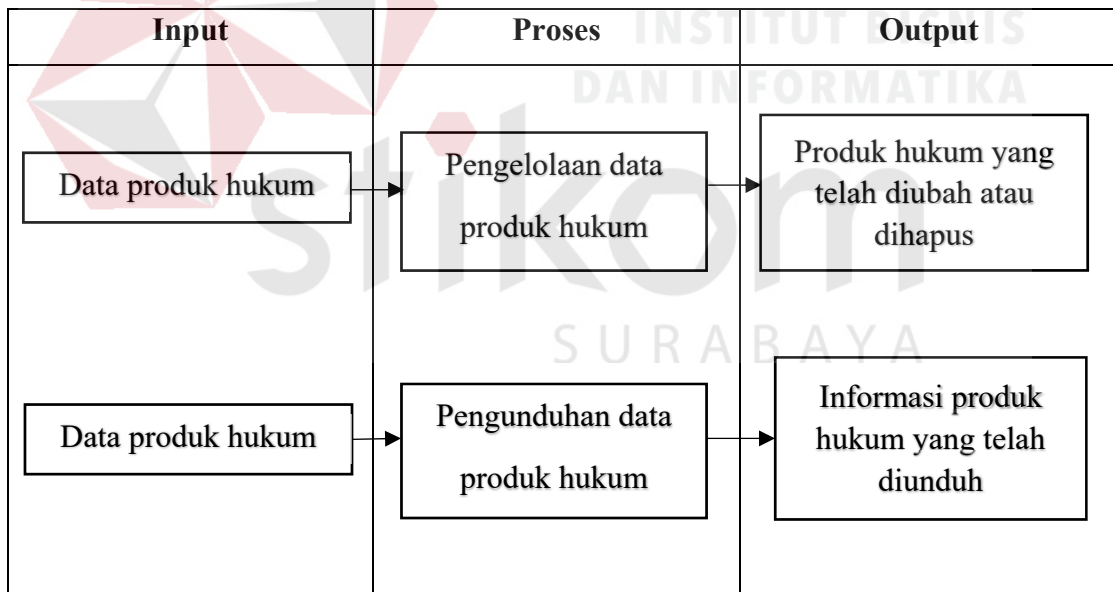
| Input | Proses | Output |
|---|---|---|
| Data produk hukum | Pengelolaan data produk hukum | Produk hukum yang telah diubah atau dihapus |
| Data produk hukum | Pengunduhan data produk hukum | Informasi produk hukum yang telah diunduh |

INSTITUT BISNIS
DAN INFORMATIKA
stikom
SURABAYA